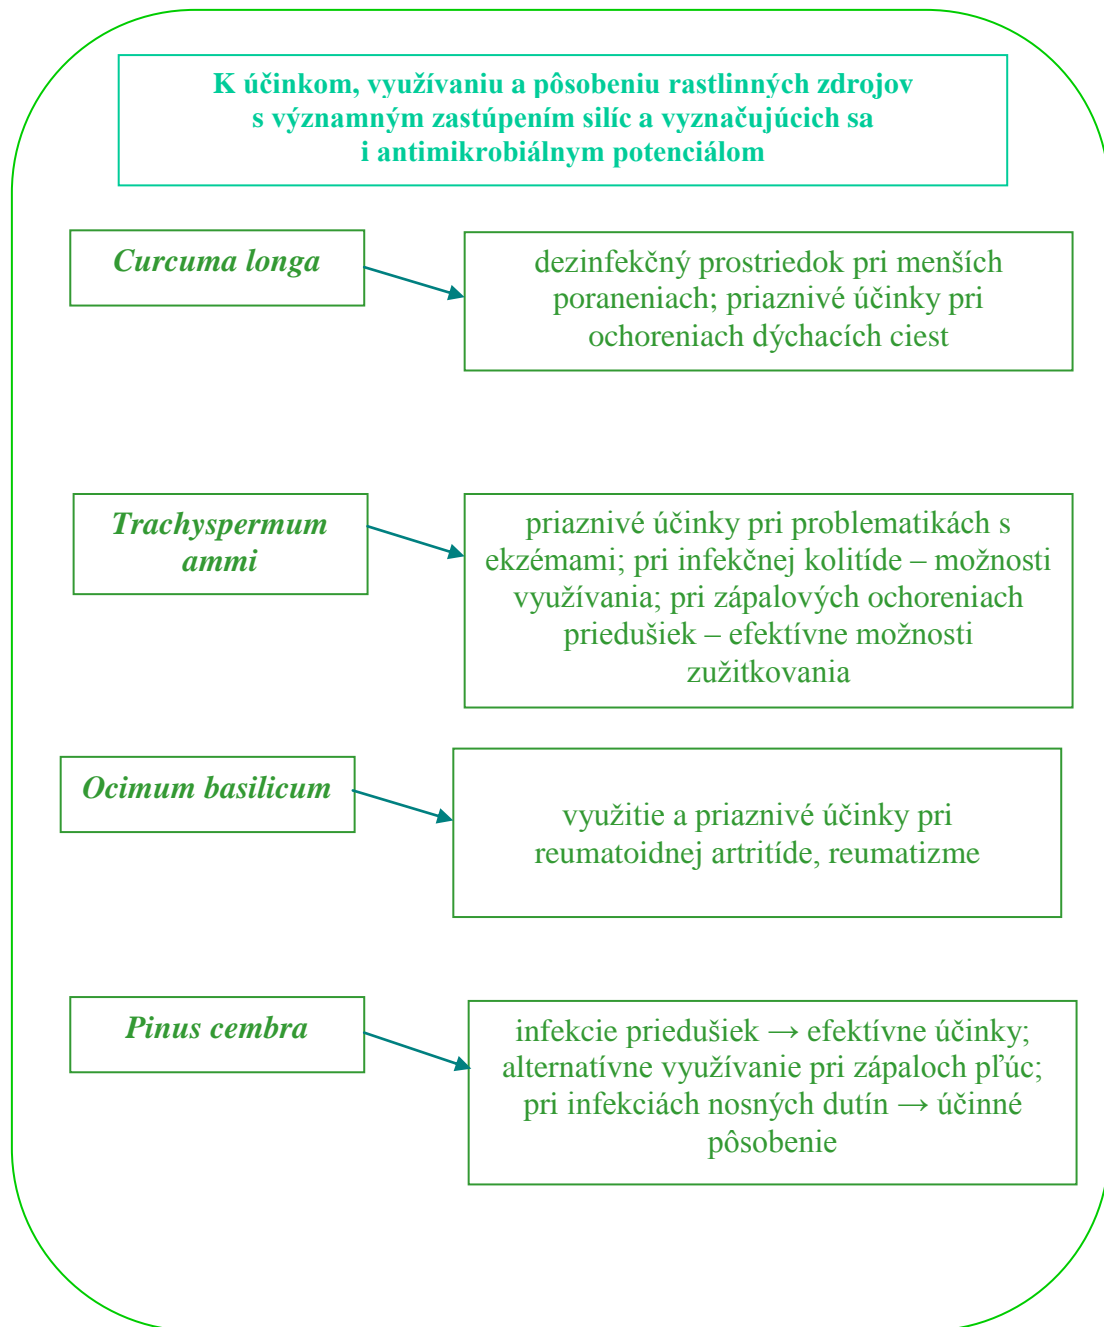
K účinkom, využívaniu a pôsobeniu rastlinných zdrojov s významným zastúpením silíc a vyznačujúcich sa i antimikrobiálnym potenciálom

Curcuma longa

dezinfekčný prostriedok pri menších poraneniach; priaznivé účinky pri ochoreniach dýchacích ciest

Trachyspermum ammi

priaznivé účinky pri problematikách s ekzémami; pri infekčnej kolitíde – možnosti využívania; pri zápalových ochoreniach priedušiek – efektívne možnosti zužitkovania

Ocimum basilicum

využitie a priaznivé účinky pri reumatoidnej artritíde, reumatizme

Pinus cembra

infekcie priedušiek → efektívne účinky; alternatívne využívanie pri zápaloch pľúc; pri infekciách nosných dutín → účinné pôsobenie